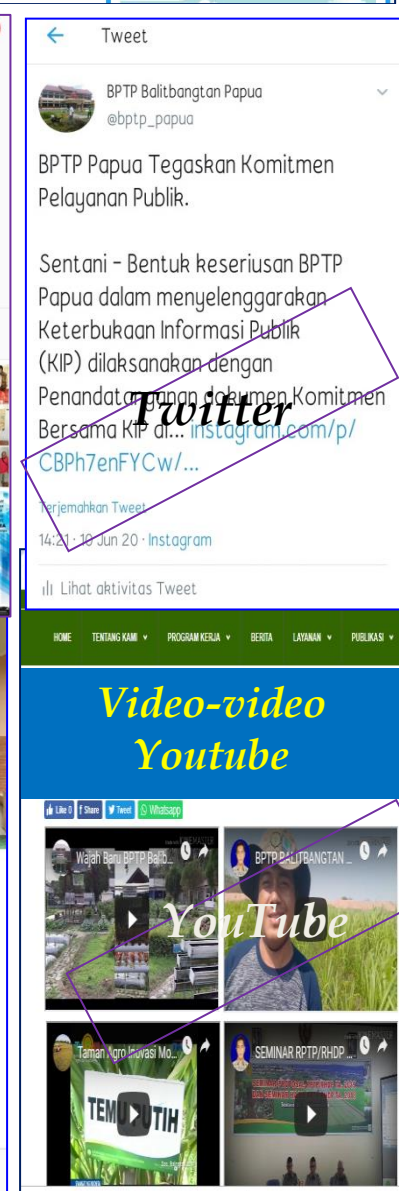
Tweet

BPTP Balitbangtan Papua
@bptp_papua

BPTP Papua Tegaskan Komitmen Pelayanan Publik.

Sentani - Bentuk keseriusan BPTP Papua dalam menyelenggarakan Keterbukaan Informasi Publik (KIP) dilaksanakan dengan Penandatanganan dokumen Komitmen Bersama KIP di... instagram.com/p/CBPh7enFYCw/...

Twitter

Terjemahkan Tweet

14:21 · 10 Jun 20 · Instagram

Lihat aktivitas Tweet

HOME TENTANG KAMI PROGRAM KERJA BERITA LAYANAN PUBLIKASI

Video-video Youtube

Like 0 Share Tweet Whatsapp

Wajah Baru BPTP Balitb...

BPTP BALITBANGTAN ...

YouTube

Taman Agro Inovasi Mo...

TEMU PUTIH

SEMINAR RPTP/RHDP ...